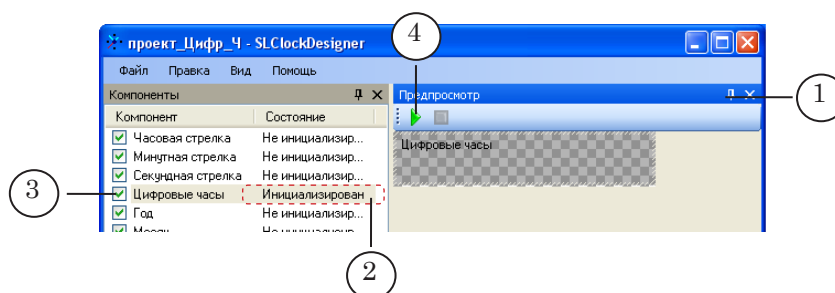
4

проект_Цифр_Ч - SLClockDesigner

Файл Правка Вид Помощь

Компоненты

| Компонент | Состояние |
|---|---|
| Часовая стрелка | Не инициализир... |
| Минутная стрелка | Не инициализир... |
| Секундная стрелка | Не инициализир... |
| Цифровые часы | Инициализирован |
| Год | Не инициализир... |
| Месяц | Не инициализир... |

Предпросмотр

Цифровые часы

1

3

2